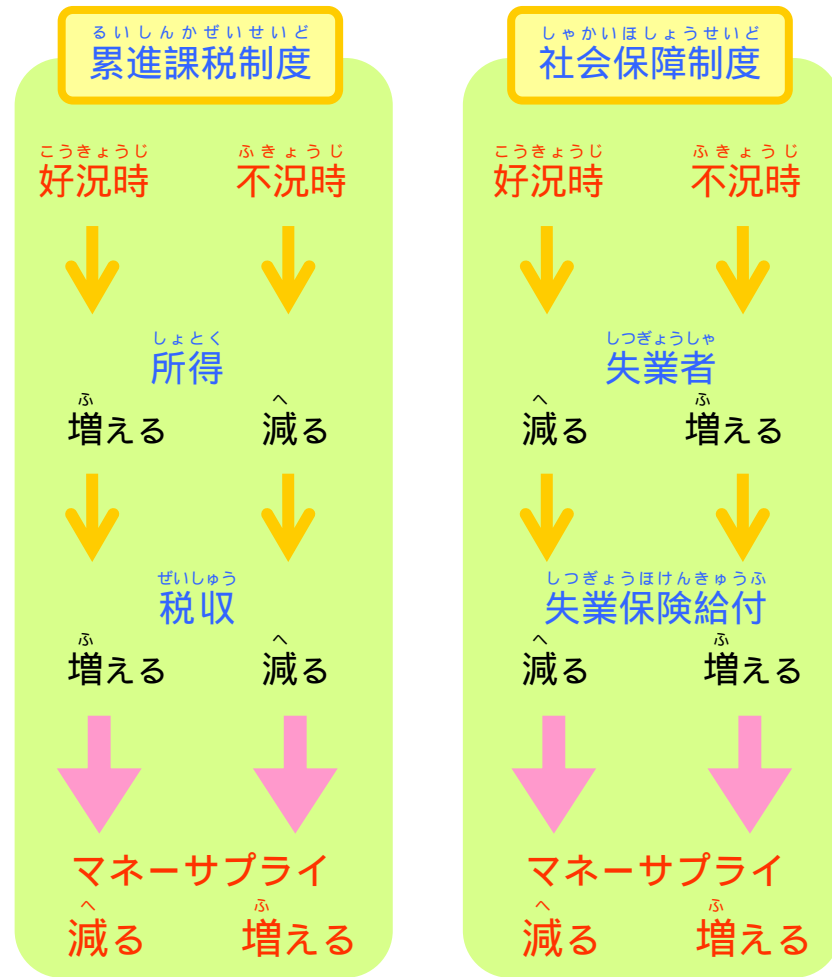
るいしんかぜいせいど
累進課税制度

こうきょうじ
好況時

ふきょうじ
不況時

しょとく
所得

ふ
増える

へ
減る

ぜいしゅう
税収

ふ
増える

へ
減る

マネーサプライ

へ
減る

ふ
増える

しゃかいほしょうせいど
社会保障制度

こうきょうじ
好況時

ふきょうじ
不況時

しつぎょうしゃ
失業者

へ
減る

ふ
増える

しつぎょうほけんきゅうふ
失業保険給付

へ
減る

ふ
増える

マネーサプライ

へ
減る

ふ
増える